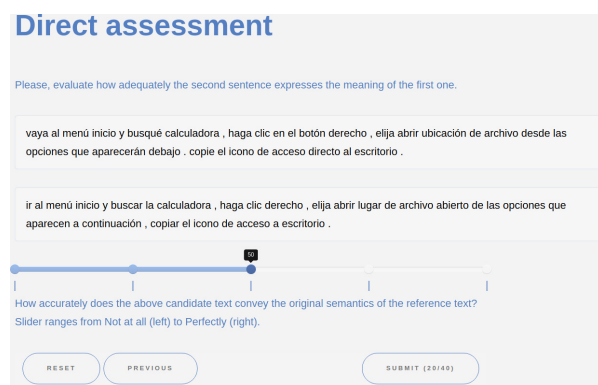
Direct assessment

Please, evaluate how adequately the second sentence expresses the meaning of the first one.

vaya al menú inicio y busqué calculadora , haga clic en el botón derecho , elija abrir ubicación de archivo desde las opciones que aparecerán debajo . copie el icono de acceso directo al escritorio .

ir al menú inicio y buscar la calculadora , haga clic derecho , elija abrir lugar de archivo abierto de las opciones que aparecen a continuación , copiar el icono de acceso a escritorio .

50

How accurately does the above candidate text convey the original semantics of the reference text?
Slider ranges from Not at all (left) to Perfectly (right).

RESET PREVIOUS SUBMIT (20/40)